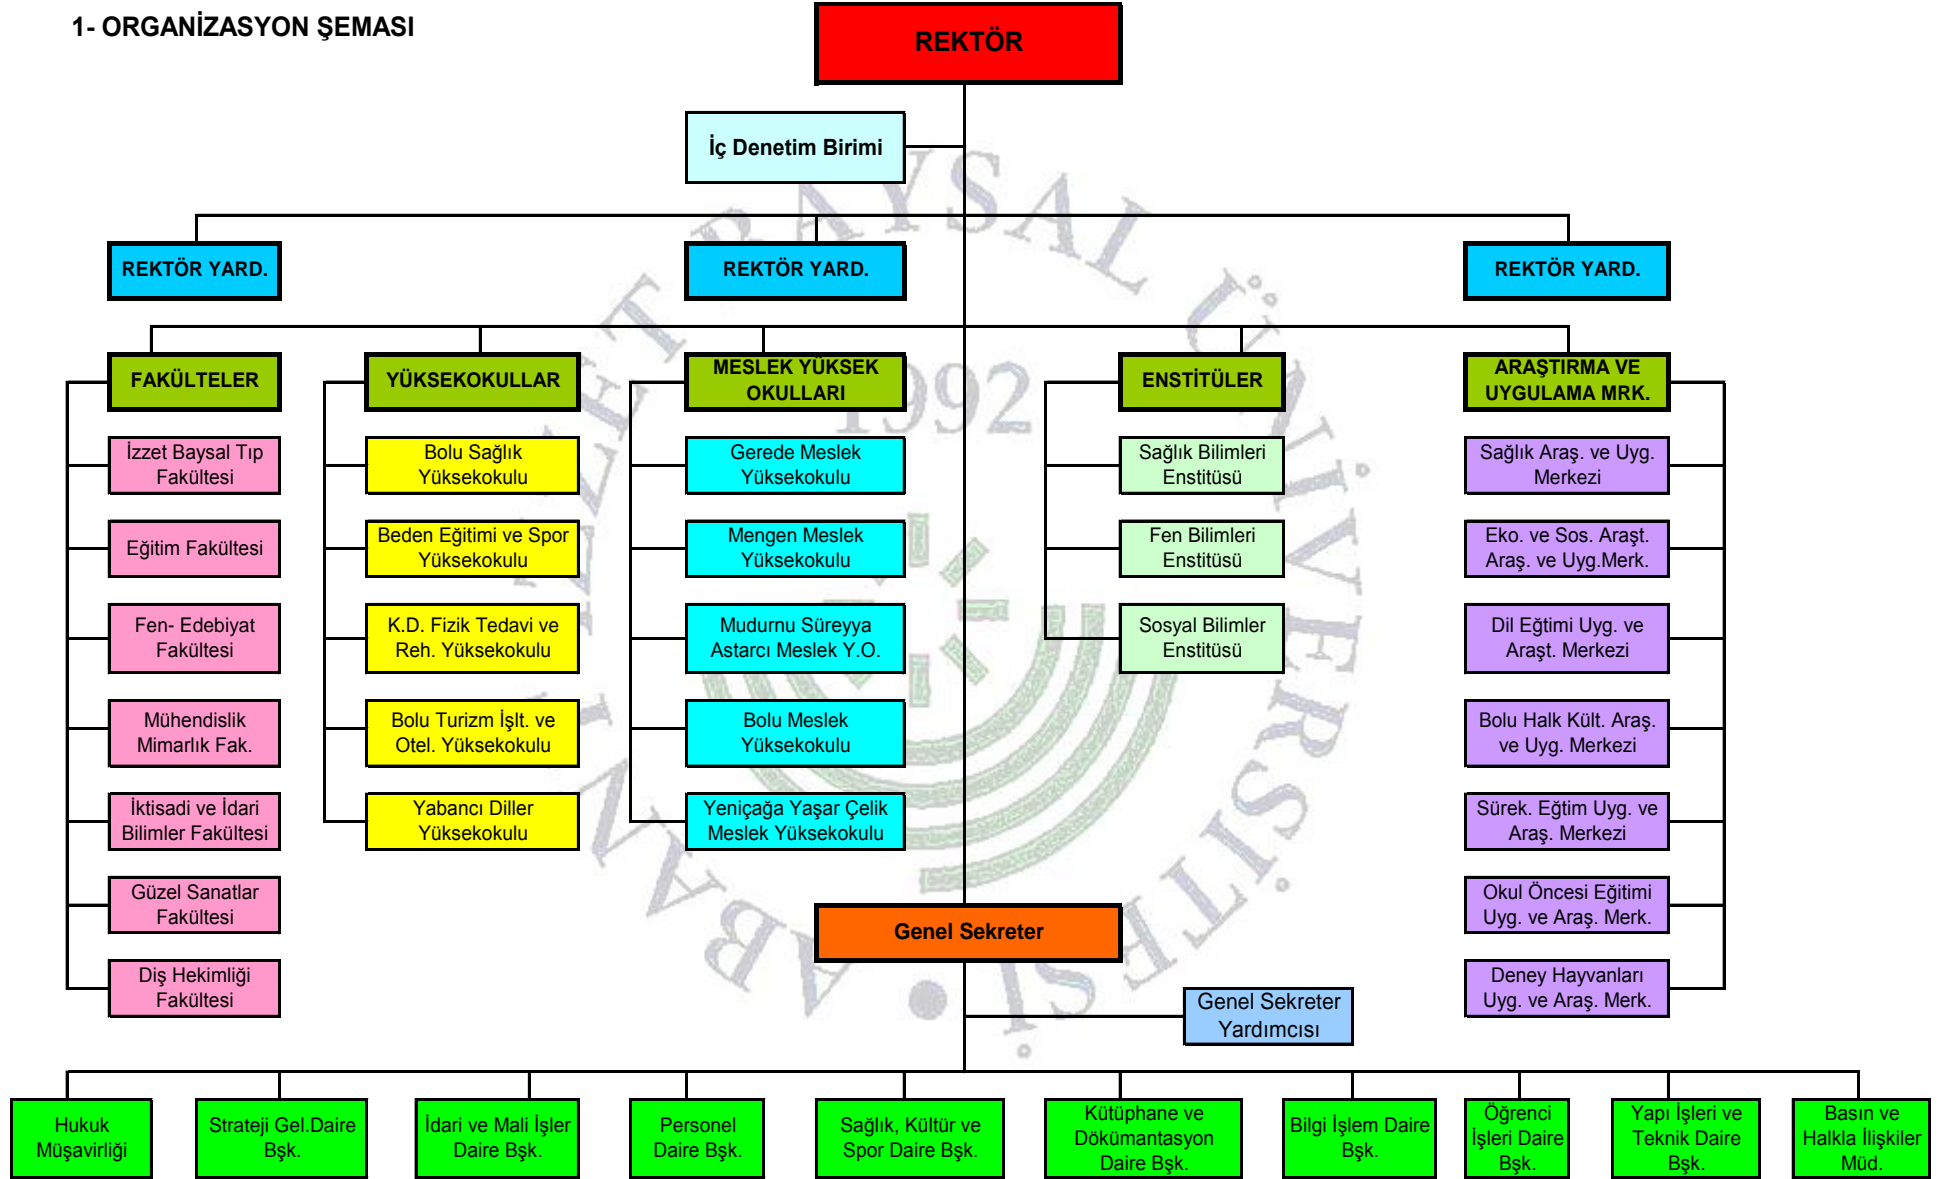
1- ORGANİZASYON ŞEMASI

REKTÖR

İç Denetim Birimi

REKTÖR YARD.

REKTÖR YARD.

REKTÖR YARD.

FAKÜLTELER

İzzet Baysal Tıp Fakültesi

Eğitim Fakültesi

Fen- Edebiyat Fakültesi

Mühendislik Mimarlık Fak.

İktisadi ve İdari Bilimler Fakültesi

Güzel Sanatlar Fakültesi

Diş Hekimliği Fakültesi

YÜKSEKOKULLAR

Bolu Sağlık Yüksekokulu

Beden Eğitimi ve Spor Yüksekokulu

K.D. Fizik Tedavi ve Reh. Yüksekokulu

Bolu Turizm İşlt. ve Otel. Yüksekokulu

Yabancı Diller Yüksekokulu

MESLEK YÜKSEK OKULLARI

Gerede Meslek Yüksekokulu

Mengen Meslek Yüksekokulu

Mudurnu Süreyya Astarcı Meslek Y.O.

Bolu Meslek Yüksekokulu

Yeniçağa Yaşar Çelik Meslek Yüksekokulu

ENSTİTÜLER

Sağlık Bilimleri Enstitüsü

Fen Bilimleri Enstitüsü

Sosyal Bilimler Enstitüsü

ARAŞTIRMA VE UYGULAMA MRK.

Sağlık Araş. ve Uyg. Merkezi

Eko. ve Sos. Araşt. Araş. ve Uyg.Merk.

Dil Eğtimi Uyg. ve Araşt. Merkezi

Bolu Halk Kült. Araş. ve Uyg. Merkezi

Sürek. Eğtim Uyg. ve Araş. Merkezi

Okul Öncesi Eğitimi Uyg. ve Araş. Merk.

Deney Hayvanları Uyg. ve Araş. Merk.

Genel Sekreter

Genel Sekreter Yardımcısı

Hukuk Müşavirliği

Strateji Gel.Daire Bşk.

İdari ve Mali İşler Daire Bşk.

Personel Daire Bşk.

Sağlık, Kültür ve Spor Daire Bşk.

Kütüphane ve Dökümantasyon Daire Bşk.

Bilgi İşlem Daire Bşk.

Öğrenci İşleri Daire Bşk.

Yapı İşleri ve Teknik Daire Bşk.

Basın ve Halkla İlişkiler Müd.